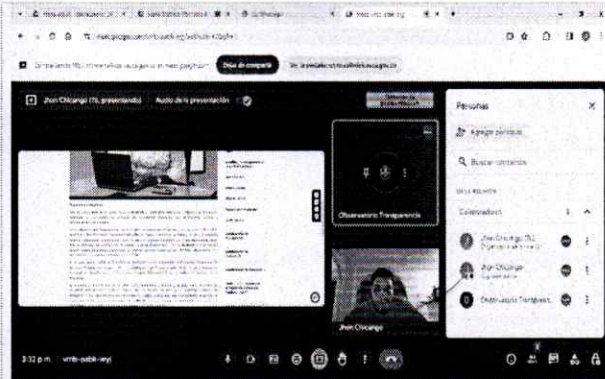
Jhon Chicango (Tú, presentando)

Audio de la presentación

Dejar de compartir

Observatorio Transparencia

Jhon Chicango

Personas

Agregar personas

Buscar contactos

EN LA REUNIÓN

Colaboradores

Jhon Chicango (Tú)

Jhon Chicango

Observatorio Transparencia

3:32 p.m.

vmb-oabk-wyj